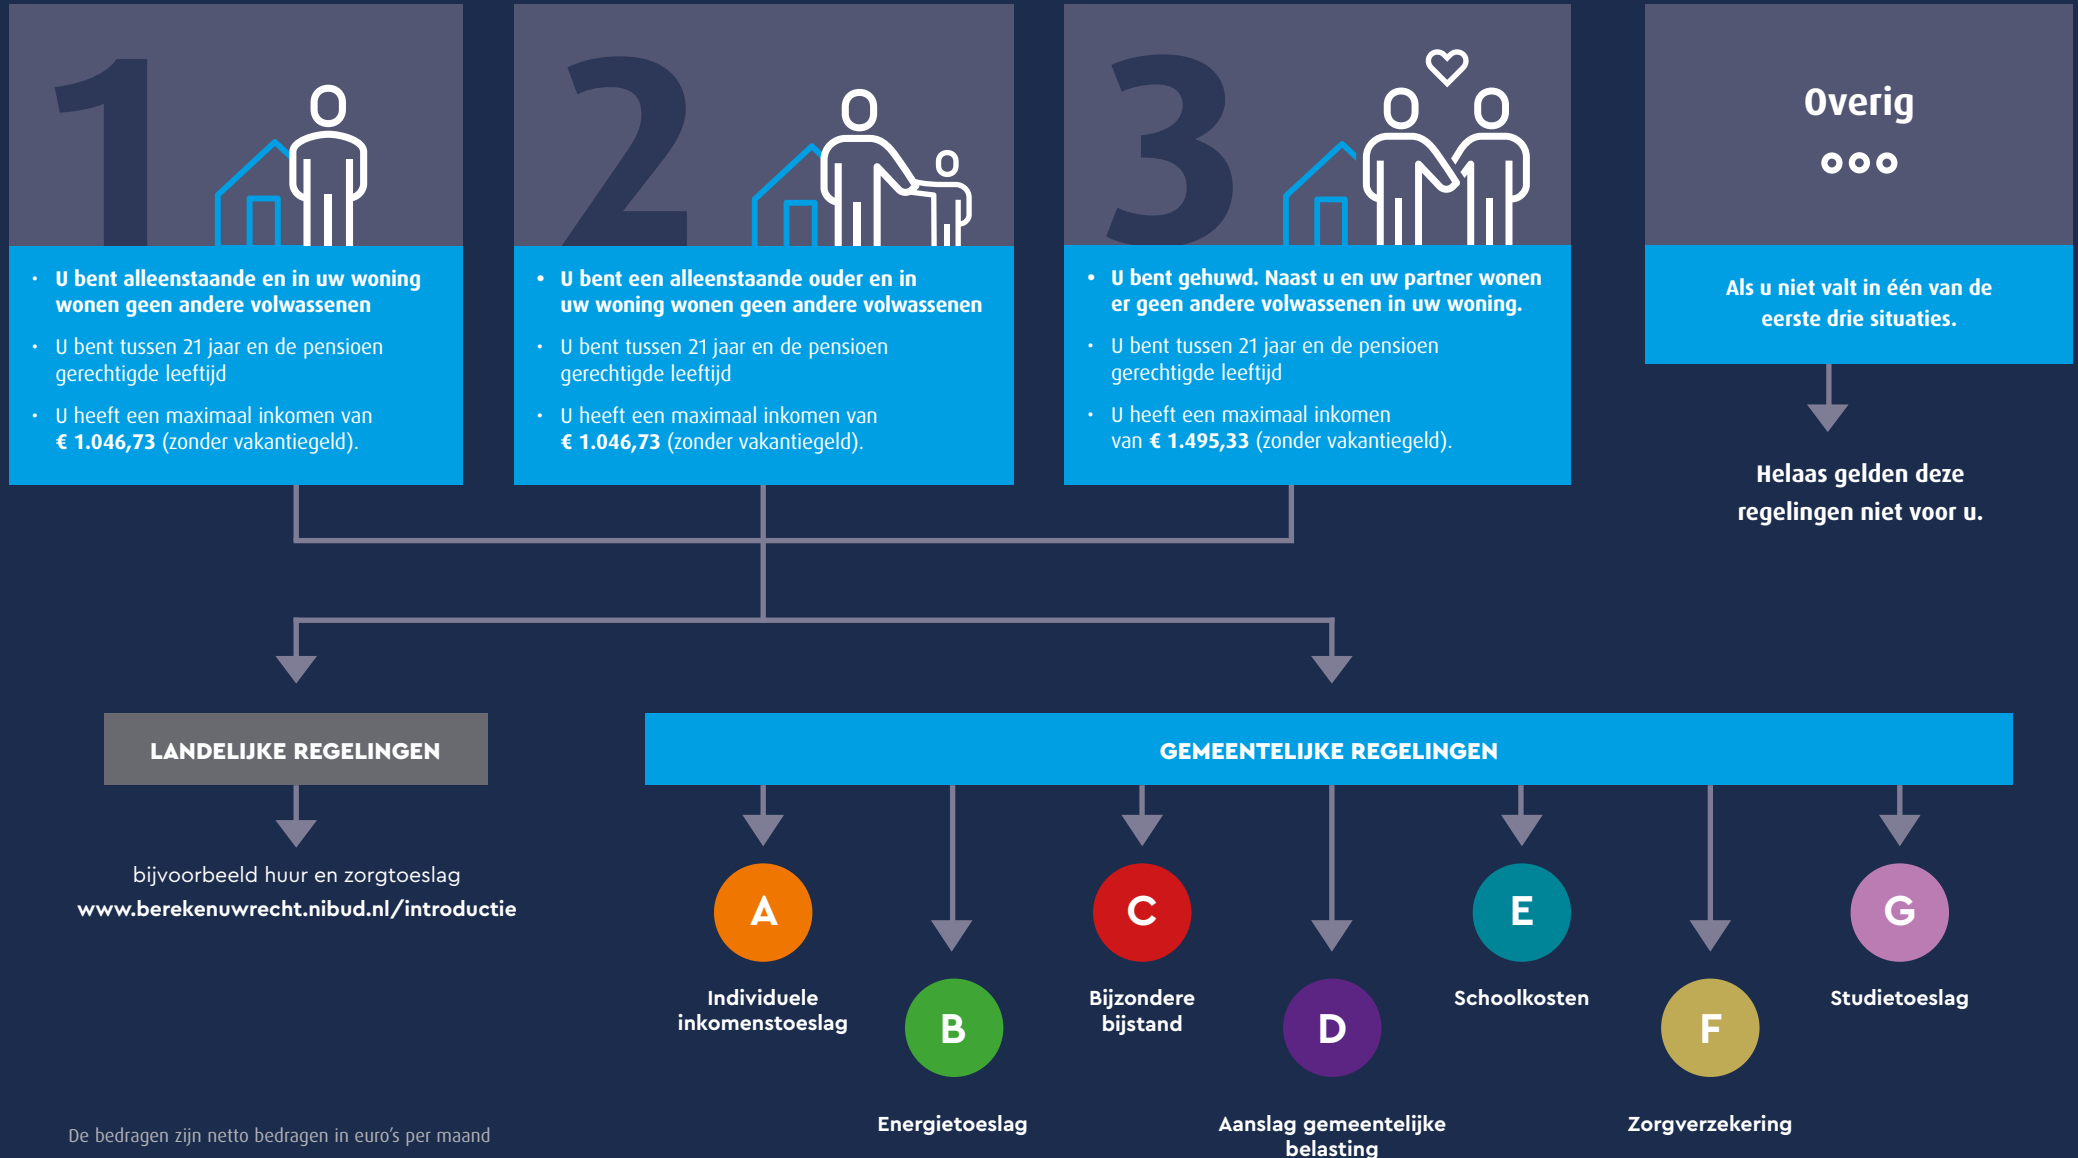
1

• U bent alleenstaande en in uw woning wonen geen andere volwassenen

• U bent tussen 21 jaar en de pensioen gerechtigde leeftijd

• U heeft een maximaal inkomen van € 1.046,73 (zonder vakantiegeld).

2

• U bent een alleenstaande ouder en in uw woning wonen geen andere volwassenen

• U bent tussen 21 jaar en de pensioen gerechtigde leeftijd

• U heeft een maximaal inkomen van € 1.046,73 (zonder vakantiegeld).

3

• U bent gehuwd. Naast u en uw partner wonen er geen andere volwassenen in uw woning.

• U bent tussen 21 jaar en de pensioen gerechtigde leeftijd

• U heeft een maximaal inkomen van € 1.495,33 (zonder vakantiegeld).

Overig

ooo

Als u niet valt in één van de eerste drie situaties.

Helaas gelden deze regelingen niet voor u.

LANDELIJKE REGELINGEN

bijvoorbeeld huur en zorgtoeslag
www.berekenuwrecht.nibud.nl/introductie

GEMEENTELIJKE REGELINGEN

A
Individuele inkomenstoeslag

B
Energietoeslag

C
Bijzondere bijstand

D
Aanslag gemeentelijke belasting

E
Schoolkosten

F
Zorgverzekering

G
Studietoeslag

De bedragen zijn netto bedragen in euro's per maand